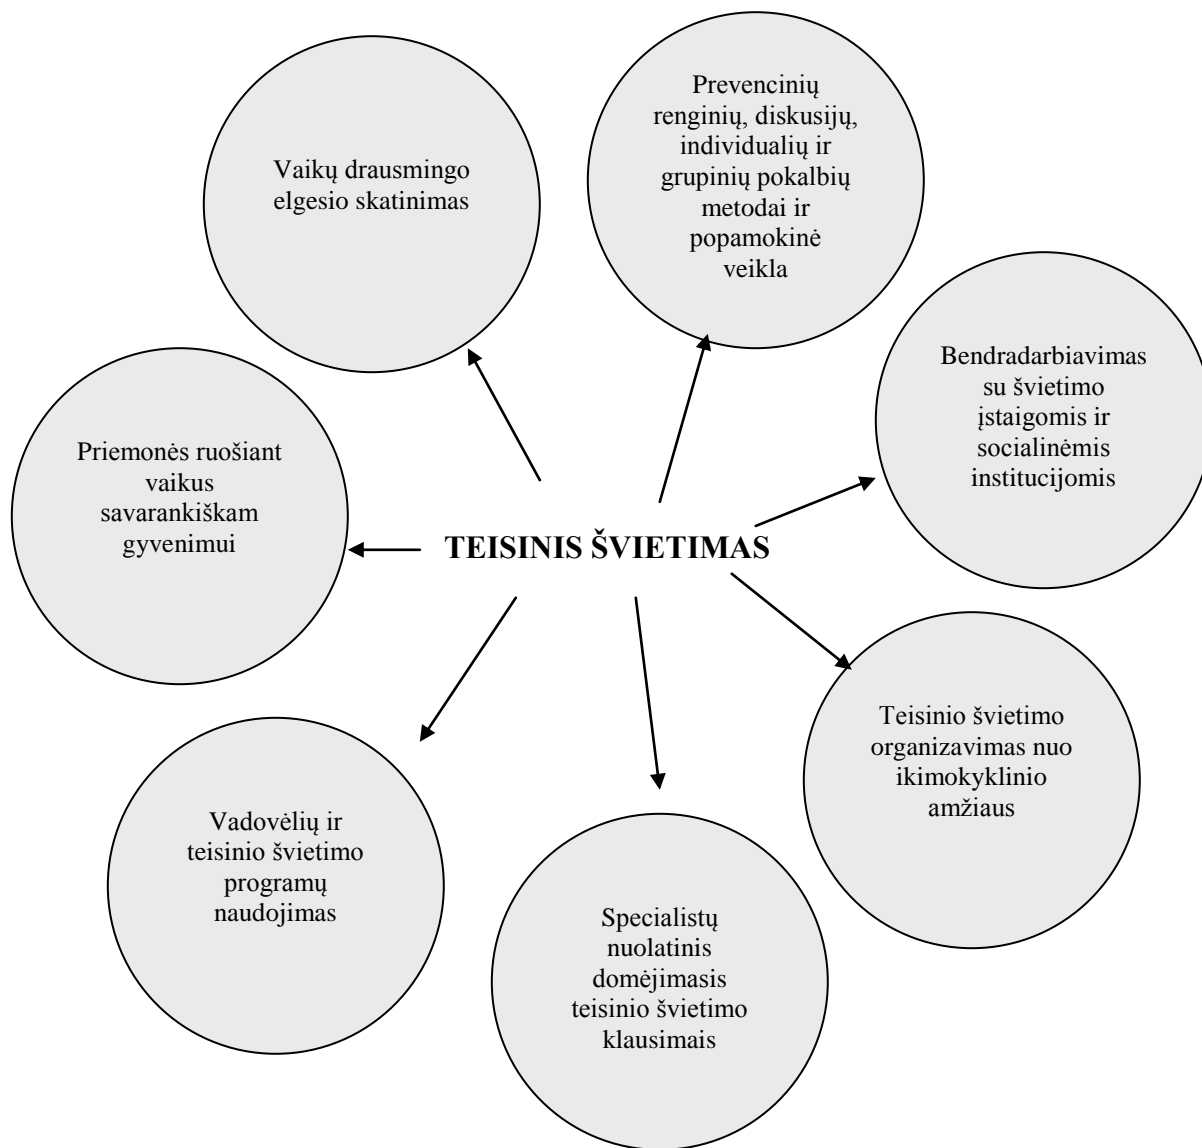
Vaikų drausmingo elgesio skatinimas

Prevencinių renginių, diskusijų, individualių ir grupinių pokalbių metodai ir popamokinė veikla

Bendradarbiavimas su švietimo įstaigomis ir socialinėmis institucijomis

Priemonės ruošiant vaikus savarankiškam gyvenimui

TEISINIS ŠVIETIMAS

Teisinio švietimo organizavimas nuo ikimokyklinio amžiaus

Vadovėlių ir teisinio švietimo programų naudojimas

Specialistų nuolatinis domėjimasis teisinio švietimo klausimais